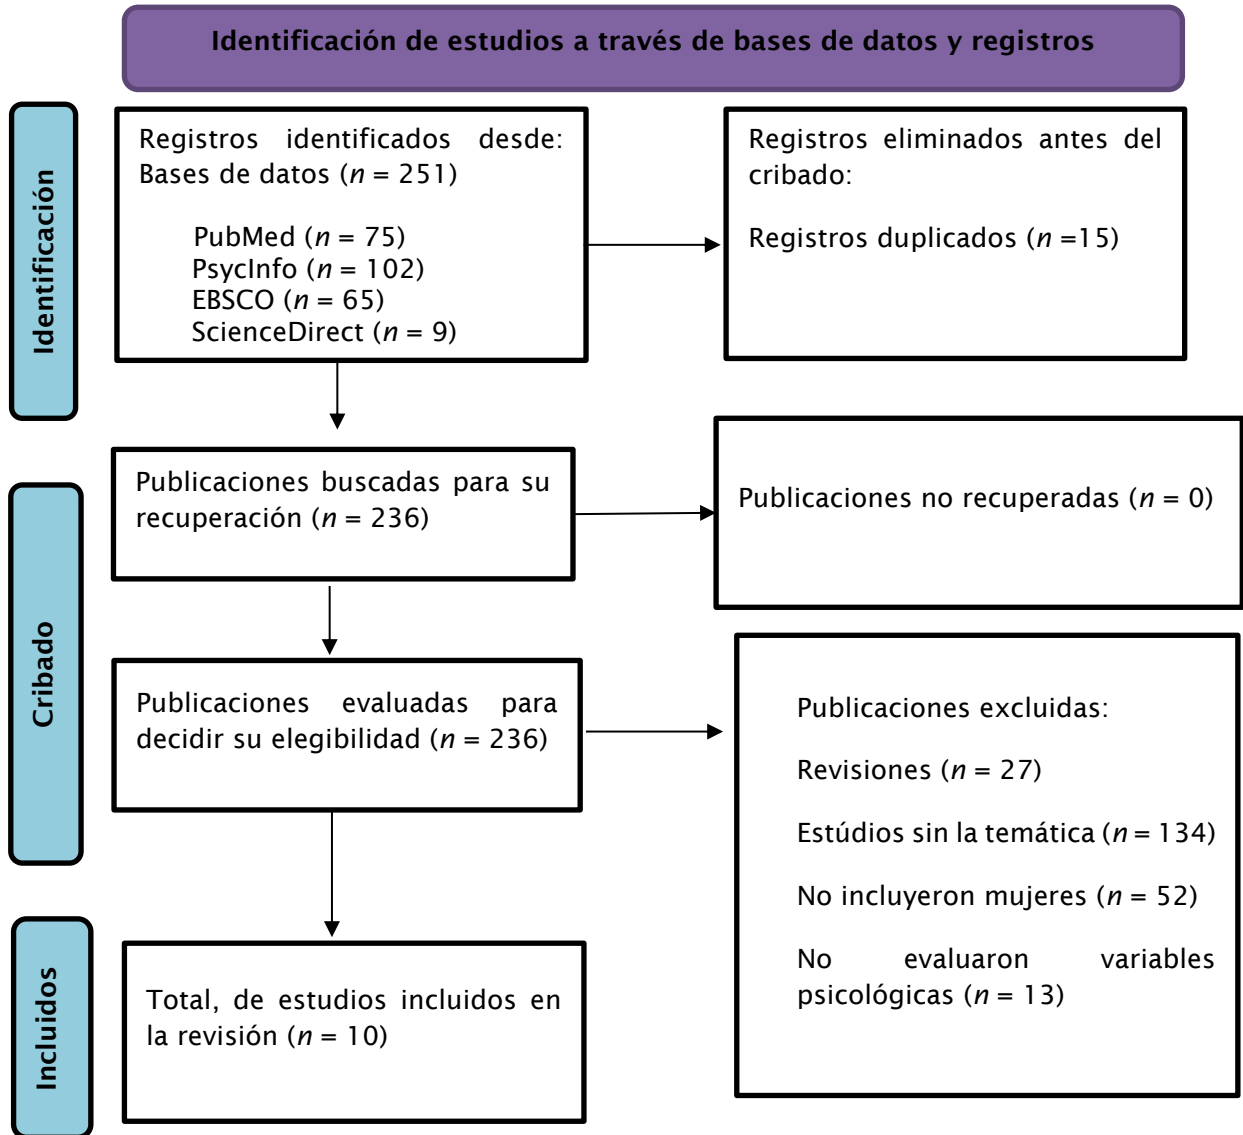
Identificación de estudios a través de bases de datos y registros

Identificación

Registros identificados desde: Bases de datos ($n$ = 251)

PubMed ($n$ = 75)
PsycInfo ($n$ = 102)
EBSCO ($n$ = 65)
ScienceDirect ($n$ = 9)

Registros eliminados antes del cribado:

Registros duplicados ($n$ =15)

Cribado

Publicaciones buscadas para su recuperación ($n$ = 236)

Publicaciones no recuperadas ($n$ = 0)

Publicaciones evaluadas para decidir su elegibilidad ($n$ = 236)

Publicaciones excluidas:

Revisiones ($n$ = 27)

Estúdios sin la temática ($n$ = 134)

No incluyeron mujeres ($n$ = 52)

No evaluaron variables psicológicas ($n$ = 13)

Incluidos

Total, de estudios incluidos en la revisión ($n$ = 10)